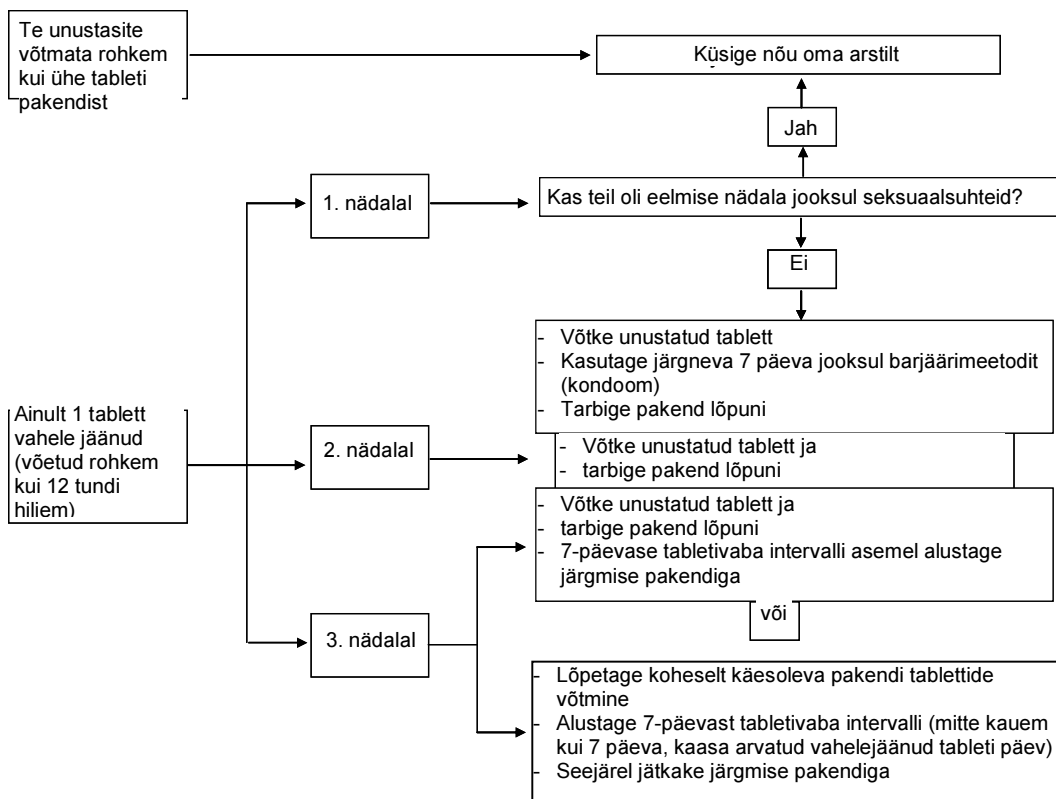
Te unustasite võtmata rohkem kui ühe tableti pakendist

Küsige nõu oma arstilt

Jah

1. nädalal

Kas teil oli eelmise nädala jooksul seksuaalsuhteid?

Ei

- Võtke unustatud tablett
- Kasutage järgneva 7 päeva jooksul barjäärimeetodit (kondoom)
- Tarbige pakend lõpuni

Ainult 1 tablett vahele jäänud (võetud rohkem kui 12 tundi hiljem)

2. nädalal

- Võtke unustatud tablett ja
- tarbige pakend lõpuni

- Võtke unustatud tablett ja
- tarbige pakend lõpuni
- 7-päevase tabletivaba intervalli asemel alustage järgmise pakendiga

või

3. nädalal

- Lõpetage koheselt käesoleva pakendi tablettide võtmine
- Alustage 7-päevast tabletivaba intervalli (mitte kauem kui 7 päeva, kaasa arvatud vahelejäänud tableti päev)
- Seejärel jätkake järgmise pakendiga